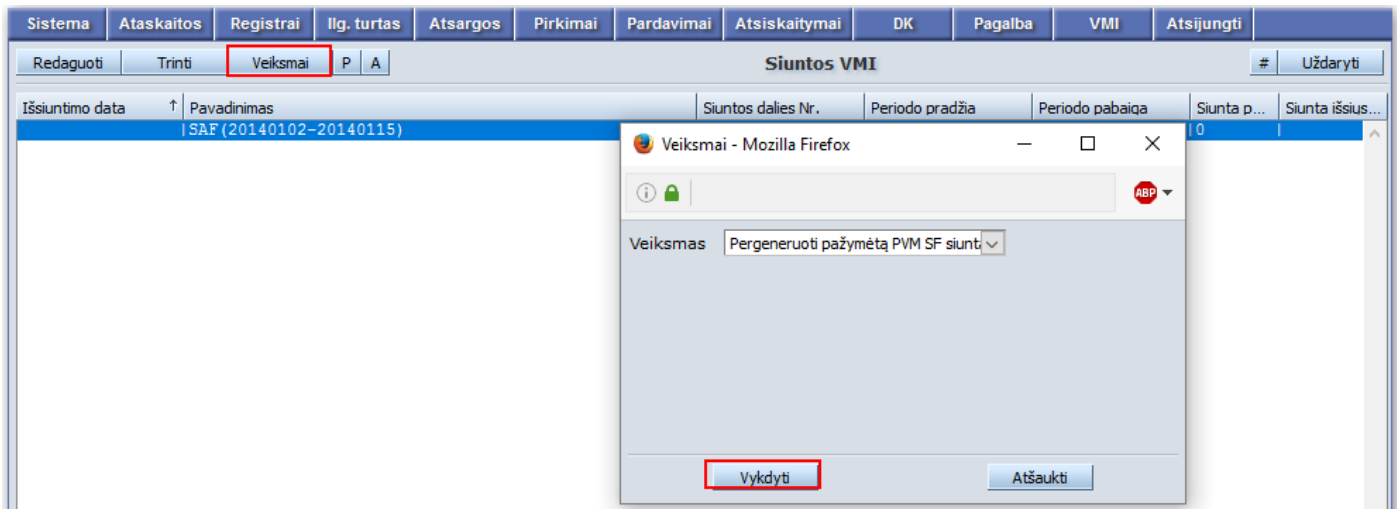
Sistema | Ataskaitos | Registrai | Ilg. turtas | Atsargos | Pirkimai | Pardavimai | Atsiskaitymai | DK | Pagalba | VMI | Atsijungti

Redaguoti | Trinti | Veiksmai | P | A

Siuntos VMI

# | Uždaryti

| Išsiuntimo data ↑ | Pavadinimas | Siuntos dalies Nr. | Periodo pradžia | Periodo pabaiga | Siunta p... | Siunta išsius... |
|---|---|---|---|---|---|---|
| | SAF(20140102-20140115) | | | | 0 | |

Veiksmai - Mozilla Firefox

ABP

Veiksmas Pergeneruoti pažymėtą PVM SF siunt

Vykdyti | Atšaukti